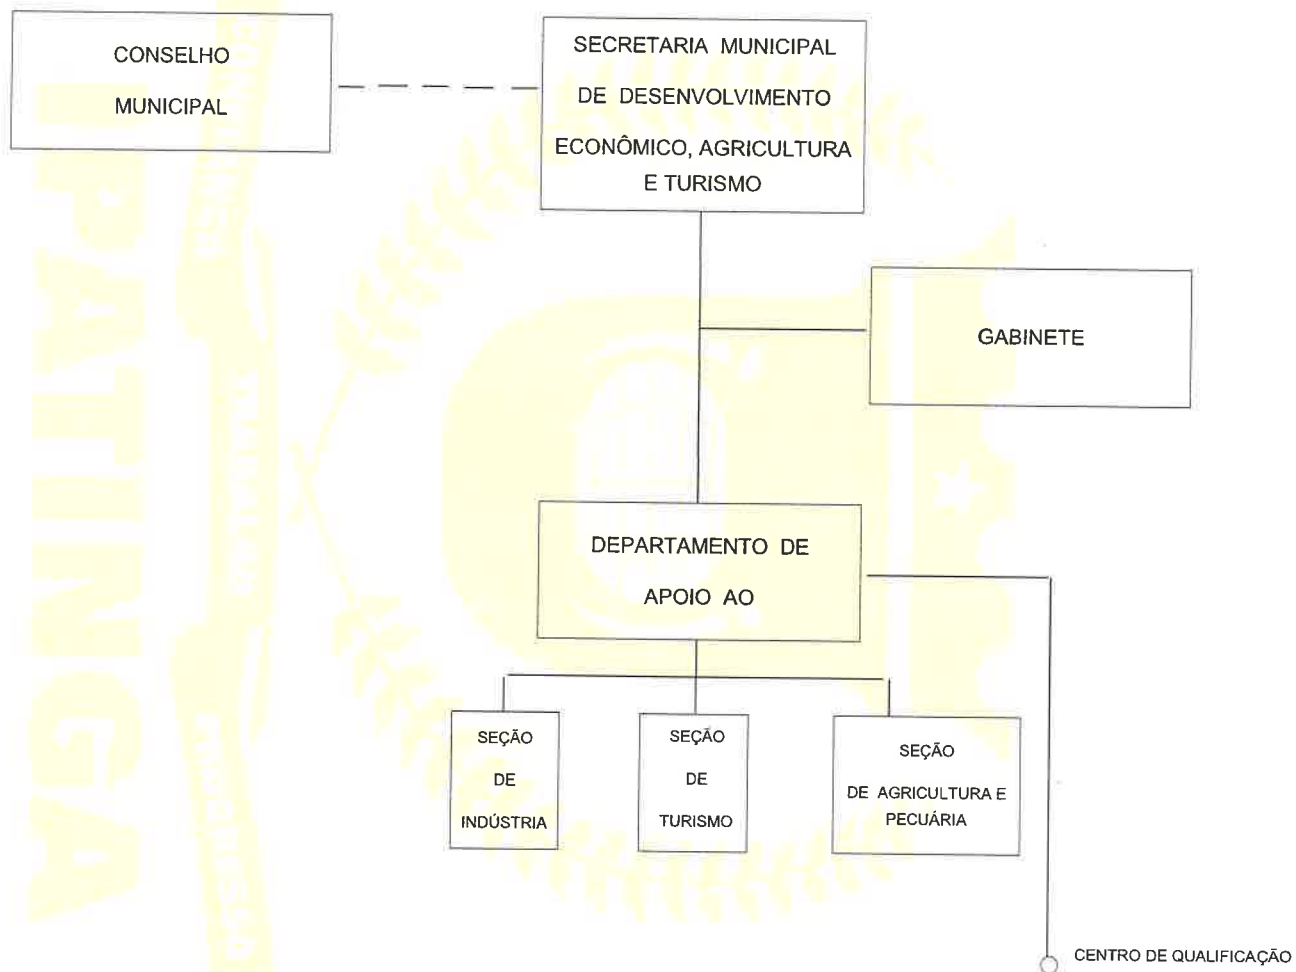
CONSELHO MUNICIPAL

SECRETARIA MUNICIPAL DE DESENVOLVIMENTO ECONÔMICO, AGRICULTURA E TURISMO

GABINETE

DEPARTAMENTO DE APOIO AO

SEÇÃO DE INDÚSTRIA

SEÇÃO DE TURISMO

SEÇÃO DE AGRICULTURA E PECUÁRIA

CENTRO DE QUALIFICAÇÃO

PATINGA